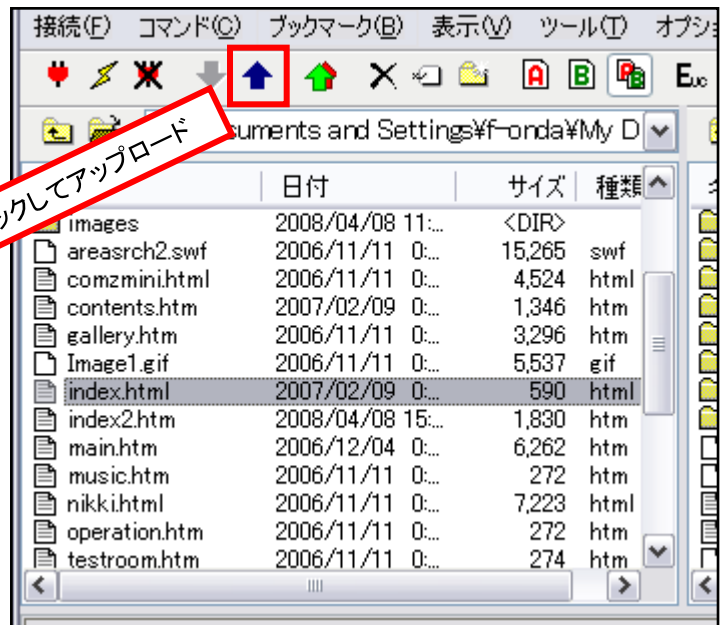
接続(F) コマンド(C) ブックマーク(B) 表示(V) ツール(T) オプショ

A B E

ックしてアップロード

uments and Settings¥f-onda¥My D

| | 日付 | サイズ | 種類 |
|---|---|---|---|
| images | 2008/04/08 11:... | <DIR> | |
| areasrch2.swf | 2006/11/11 0:... | 15,265 | swf |
| comzmini.html | 2006/11/11 0:... | 4,524 | html |
| contents.htm | 2007/02/09 0:... | 1,346 | htm |
| gallery.htm | 2006/11/11 0:... | 3,296 | htm |
| Image1.gif | 2006/11/11 0:... | 5,537 | gif |
| index.html | 2007/02/09 0:... | 590 | html |
| index2.htm | 2008/04/08 15:... | 1,830 | htm |
| main.htm | 2006/12/04 0:... | 6,262 | htm |
| music.htm | 2006/11/11 0:... | 272 | htm |
| nikki.html | 2006/11/11 0:... | 7,223 | html |
| operation.htm | 2006/11/11 0:... | 272 | htm |
| testroom.htm | 2006/11/11 0:... | 274 | htm |